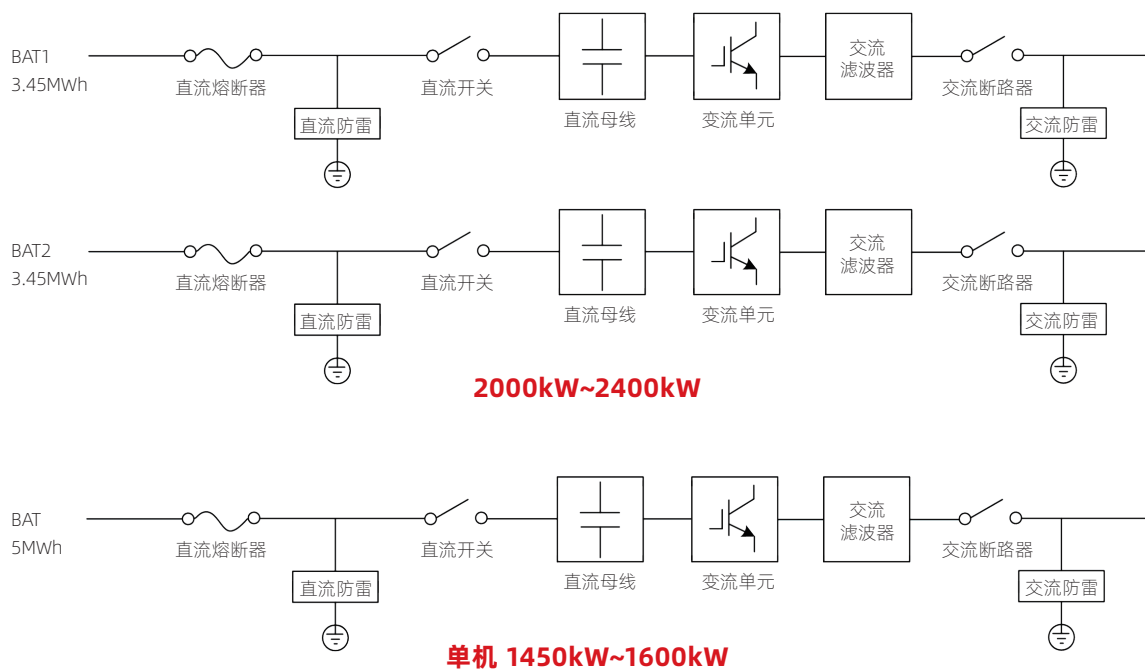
BAT1
3.45MWh

直流熔断器

直流防雷

直流开关

直流母线

变流单元

交流
滤波器

交流断路器

交流防雷

BAT2
3.45MWh

直流熔断器

直流防雷

直流开关

直流母线

变流单元

交流
滤波器

交流断路器

交流防雷

2000kW~2400kW

BAT
5MWh

直流熔断器

直流防雷

直流开关

直流母线

变流单元

交流
滤波器

交流断路器

交流防雷

单机 1450kW~1600kW